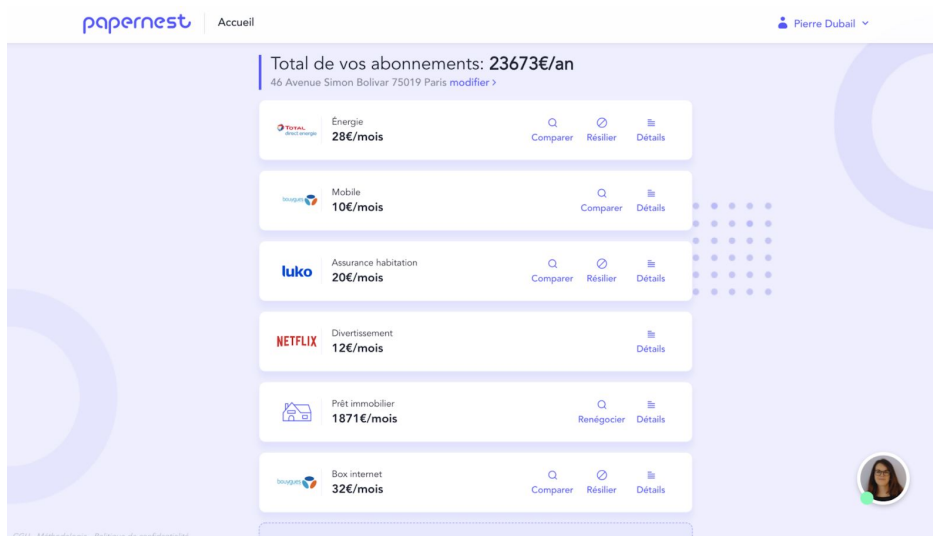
papernest | Accueil

Pierre Dubail

Total de vos abonnements: 23673€/an
46 Avenue Simon Bolivar 75019 Paris modifier >

TOTAL direct énergie
Énergie
28€/mois
Comparer Résilier Détails

bouygues
Mobile
10€/mois
Comparer Détails

luko
Assurance habitation
20€/mois
Comparer Résilier Détails

NETFLIX
Divertissement
12€/mois
Détails

Prêt immobilier
1871€/mois
Renégocier Détails

bouygues
Box internet
32€/mois
Comparer Résilier Détails

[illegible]